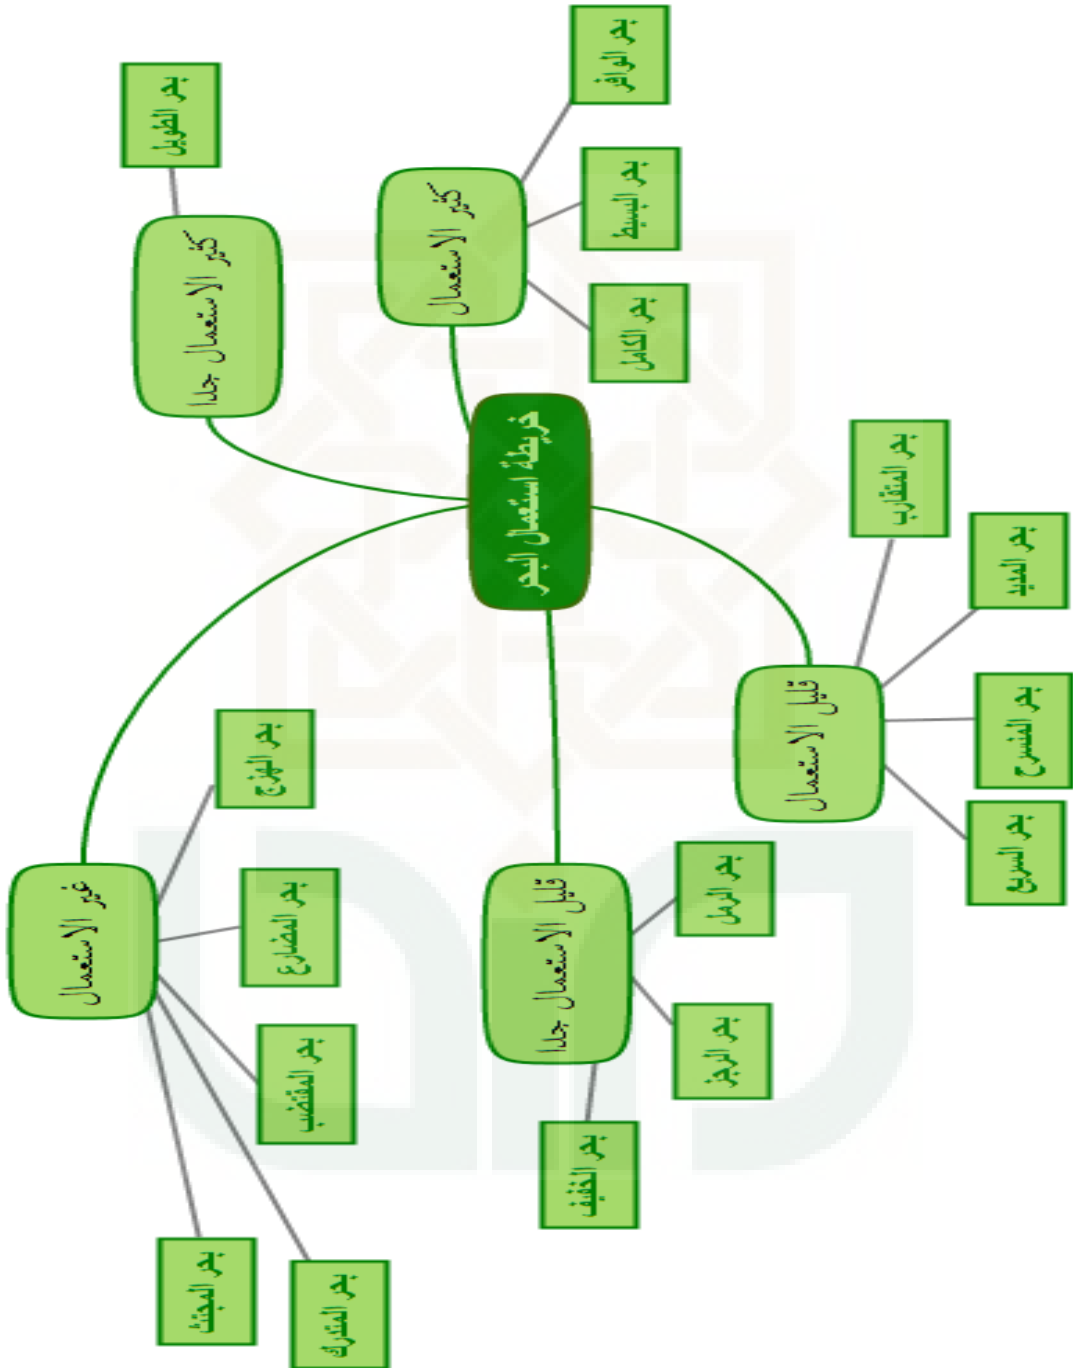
خريطة استعمال البحر

كثير الاستعمال جدا
بحر الطويل

كثير الاستعمال
بحر الوافر
بحر البسيط
بحر الكامل

قليل الاستعمال
بحر المتقارب
بحر المديد
بحر المنسرح
بحر السريع

قليل الاستعمال جدا
بحر الرمل
بحر الرجز
بحر الخفيف

غير الاستعمال
بحر الهزج
بحر المضارع
بحر المقتضب
بحر المجتث
بحر المتدارك